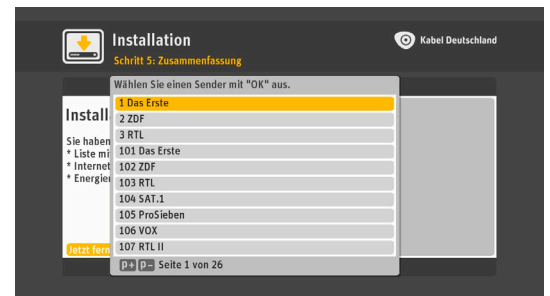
Installation
Schritt 5: Zusammenfassung

Kabel Deutschland

Install

Sie haben
* Liste mi
* Internet
* Energie

Jetzt fern

Wählen Sie einen Sender mit "OK" aus.

1 Das Erste
2 ZDF
3 RTL
101 Das Erste
102 ZDF
103 RTL
104 SAT.1
105 ProSieben
106 VOX
107 RTL II

P+ P– Seite 1 von 26